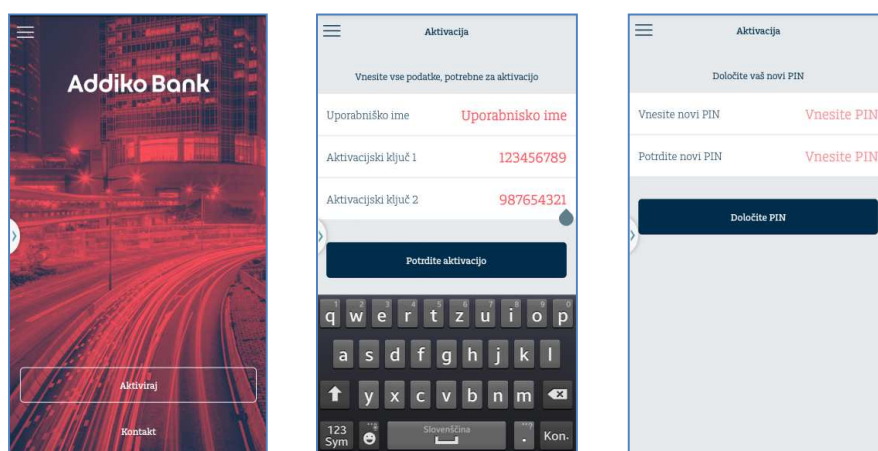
Addiko Bank

Aktiviraj

Kontakt

Aktivacija

Vnesite vse podatke, potrebne za aktivacijo

Uporabniško ime Uporabnisko ime

Aktivacijski ključ 1 123456789

Aktivacijski ključ 2 987654321

Potrdite aktivacijo

1 q 2 w 3 e 4 r 5 t 6 z 7 u 8 i 9 o 0 p

a s d f g h j k l

y x c v b n m

123 Sym Slovenščina Kon.

Aktivacija

Določite vaš novi PIN

Vnesite novi PIN Vnesite PIN

Potrdite novi PIN Vnesite PIN

Določite PIN